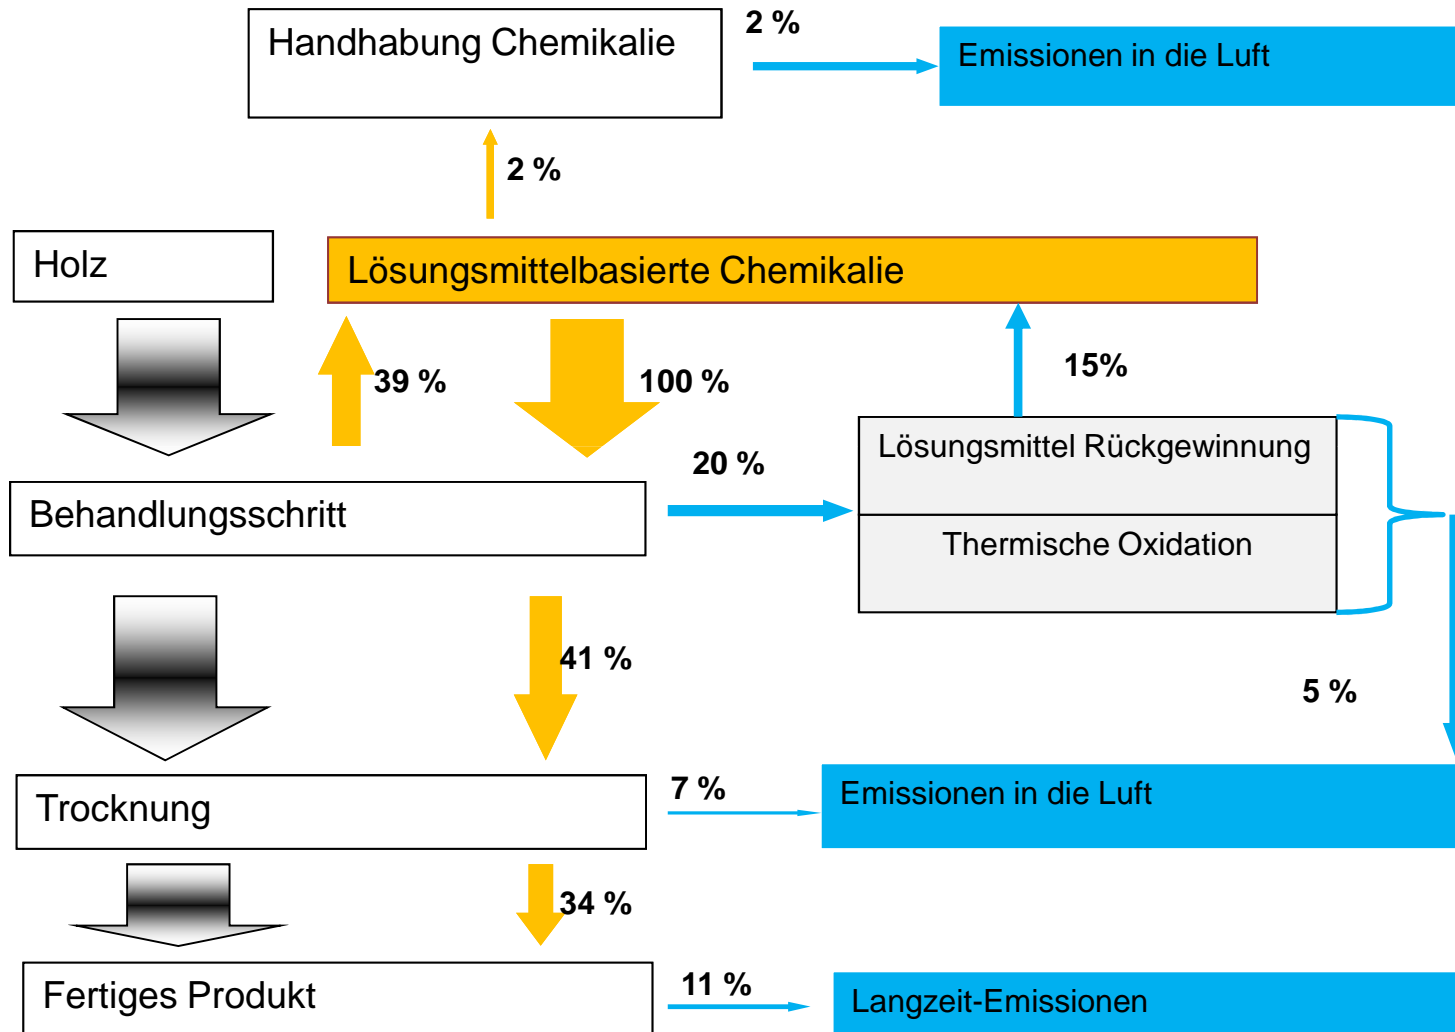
Handhabung Chemikalie

2 %

Emissionen in die Luft

2 %

Holz

Lösungsmittelbasierte Chemikalie

39 %

100 %

15%

20 %

Lösungsmittel Rückgewinnung

Thermische Oxidation

Behandlungsschritt

41 %

5 %

Trocknung

7 %

Emissionen in die Luft

34 %

Fertiges Produkt

11 %

Langzeit-Emissionen